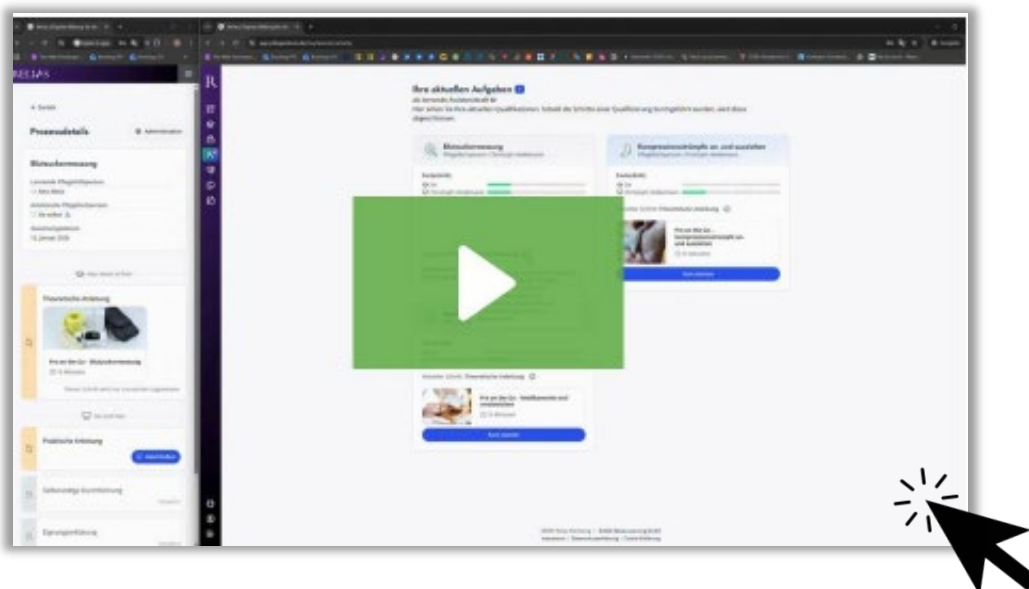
RELIAS

Prozessdetails

Blutzuckermessung

Theoretische Anleitung

Praktische Anleitung

Selbstständige Durchführung

Eignungsprüfung

Ihre aktuellen Aufgaben

Blutzuckermessung

Kompressionsstrümpfe an- und ausziehen

Kurs starten

Kurs starten